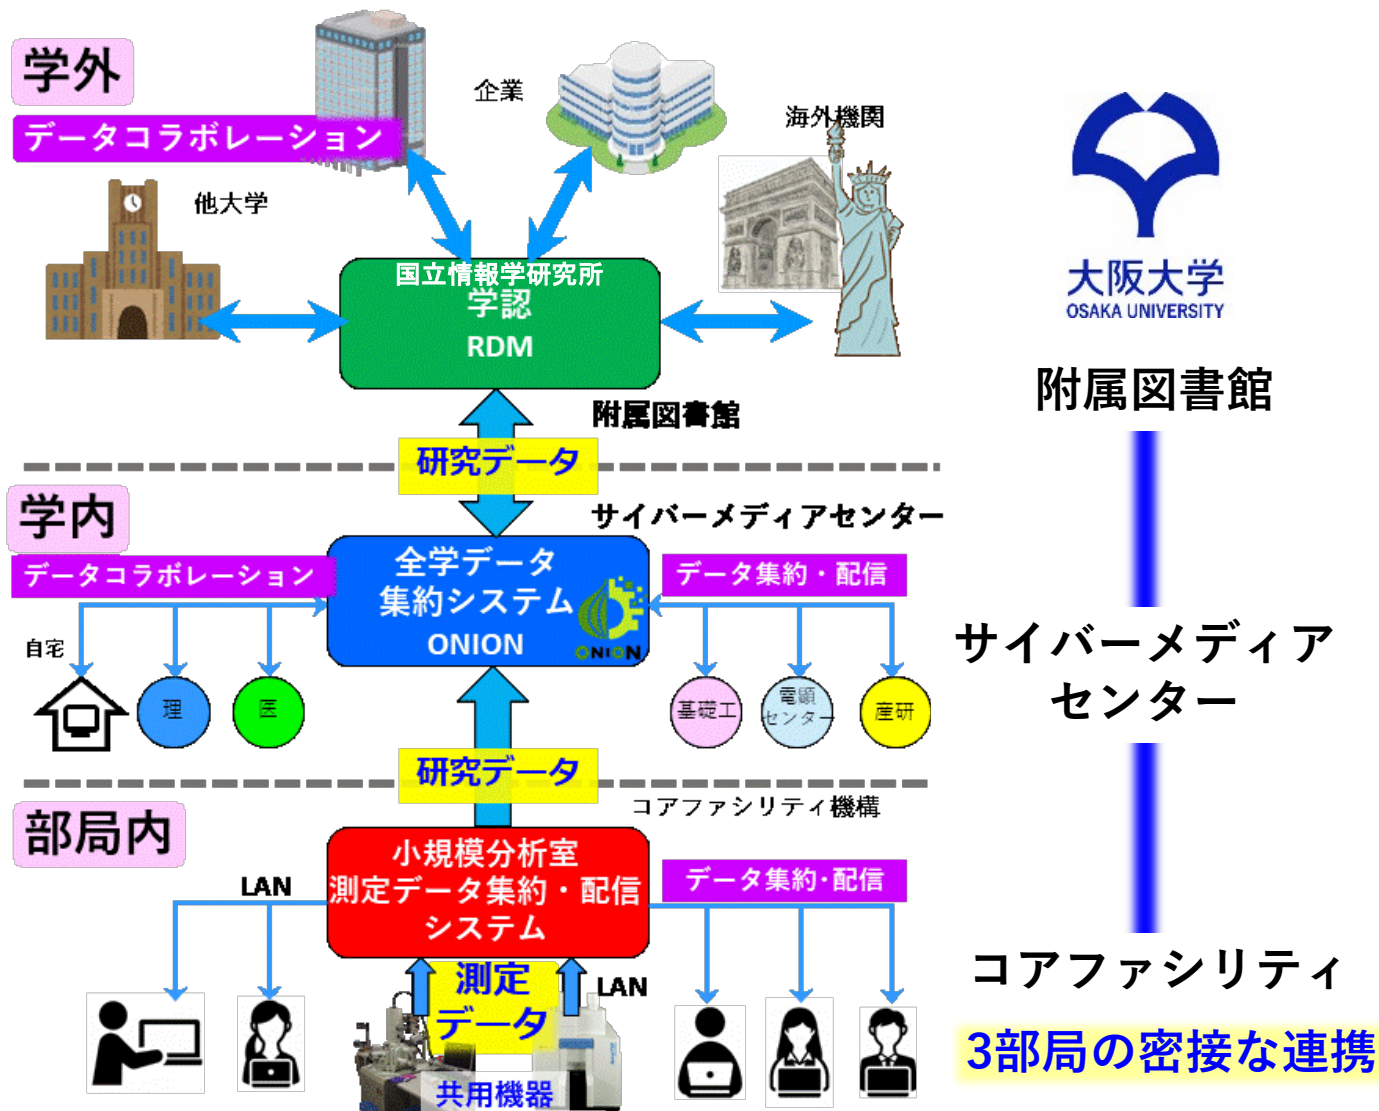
学外

データコラボレーション

企業

海外機関

他大学

国立情報学研究所
学認
RDM

附属図書館

研究データ

学内

サイバーメディアセンター

データコラボレーション

全学データ
集約システム
ONION

ONION

データ集約・配信

自宅

理

医

基礎工

電顕センター

産研

研究データ

コアファシリティ機構

部局内

小規模分析室
測定データ集約・配信
システム

LAN

データ集約·配信

測定
データ

LAN

共用機器

大阪大学
OSAKA UNIVERSITY

附属図書館

サイバーメディア
センター

コアファシリティ

3部局の密接な連携